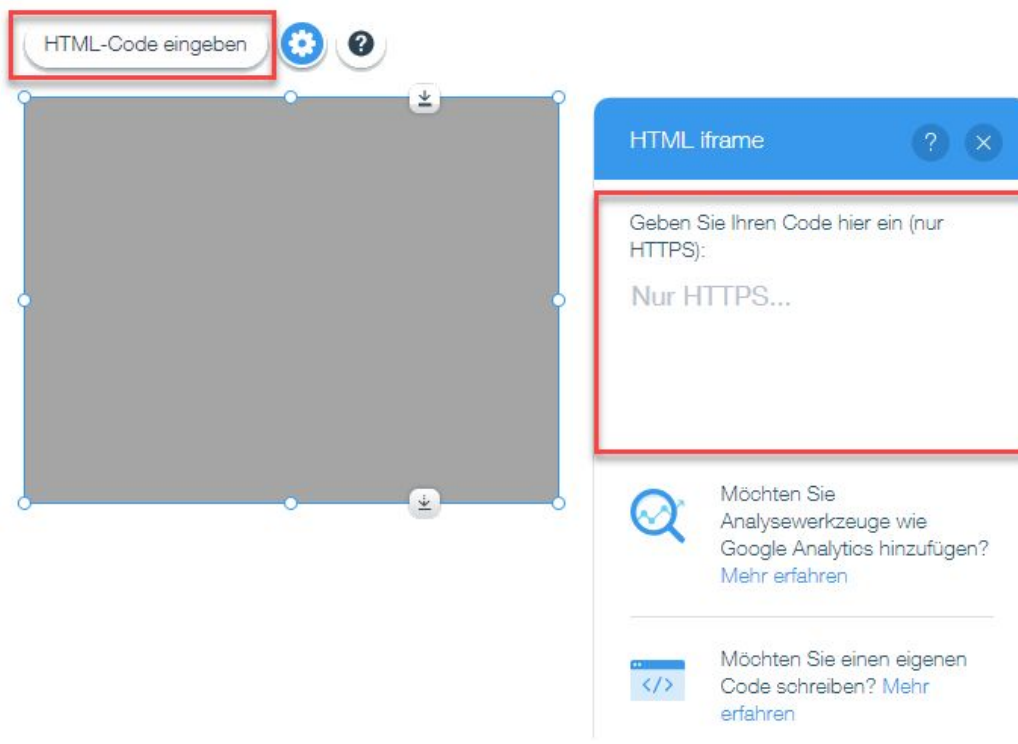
HTML-Code eingeben

?

HTML iframe

?

×

Geben Sie Ihren Code hier ein (nur HTTPS):

Nur HTTPS...

Möchten Sie Analysewerkzeuge wie Google Analytics hinzufügen? Mehr erfahren

</>

Möchten Sie einen eigenen Code schreiben? Mehr erfahren